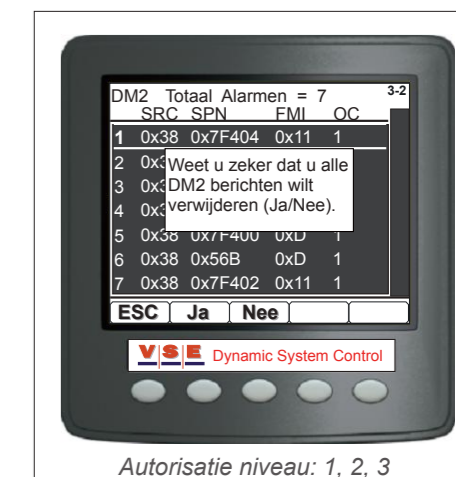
DM2 Totaal Alarmen = 7
3-2
SRC SPN FMI OC

| | | | | |
|---|---|---|---|---|
| 1 | 0x38 | 0x7F404 | 0x11 | 1 |
| 2 | 0x3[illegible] | | | |
| 3 | 0x3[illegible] | | | |
| 4 | 0x3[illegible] | | | |
| 5 | 0x38 | 0x7F400 | 0xD | 1 |
| 6 | 0x38 | 0x56B | 0xD | 1 |
| 7 | 0x38 | 0x7F402 | 0x11 | 1 |

Weet u zeker dat u alle DM2 berichten wilt verwijderen (Ja/Nee).

ESC Ja Nee

VSE Dynamic System Control

Autorisatie niveau: 1, 2, 3